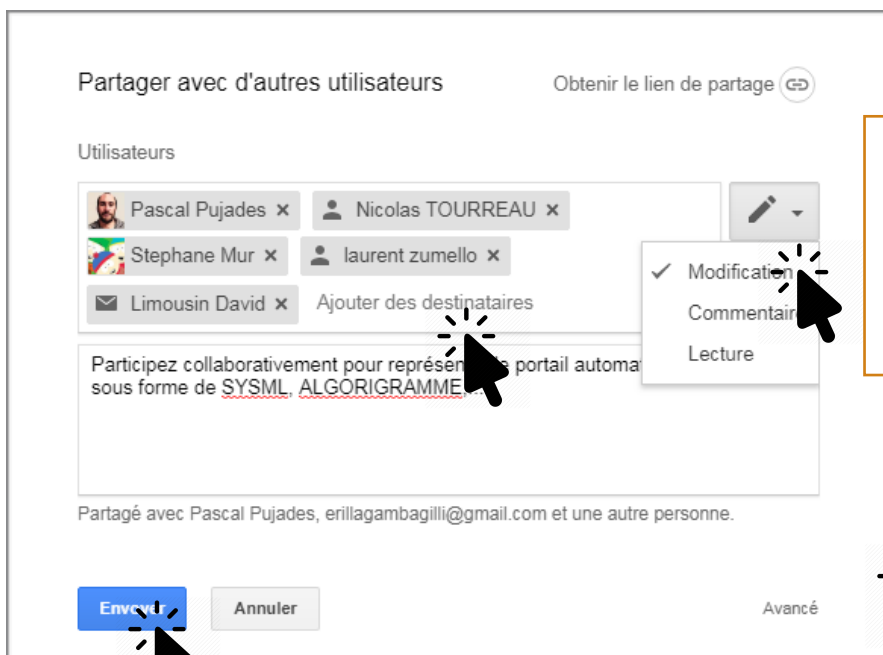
Partager avec d'autres utilisateurs

Obtenir le lien de partage

Utilisateurs

Pascal Pujades ×
Nicolas TOURREAU ×
Stephane Mur ×
laurent zumello ×
Limousin David ×
Ajouter des destinataires

✓ Modification
Commentaire
Lecture

Participez collaborativement pour représen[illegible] portail automat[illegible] sous forme de SYSML, ALGORIGRAMME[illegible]

Partagé avec Pascal Pujades, erillagambagilli@gmail.com et une autre personne.

Envoyer

Annuler

Avancé